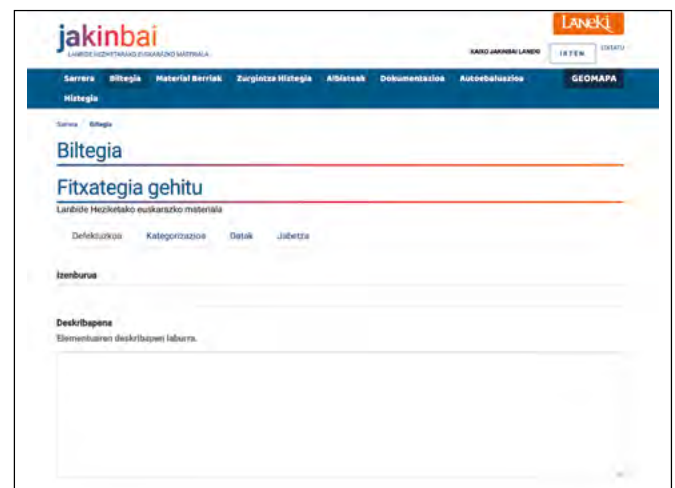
jakinbai
LANBIDE HEZIKETARAKO EUSKARAZKO MATERIALA

LANEKI

KAIXO JAKINBAI LANEKI IRTEN CONTATU

Sarrera Biltegia Material Berriak Zurgintza Historia Albisteak Dokumentazioa Autoebaluazioa GEOMAPA Historia

Sarrera / Biltegia

Biltegia

Fitxategia gehitu

Lanbide Heziketako euskarazko materiala

Defektuzkoa Kategorizazioa Datak Jabetza

Izenburua

Deskribapena
Elementuaren deskribapen laburra.